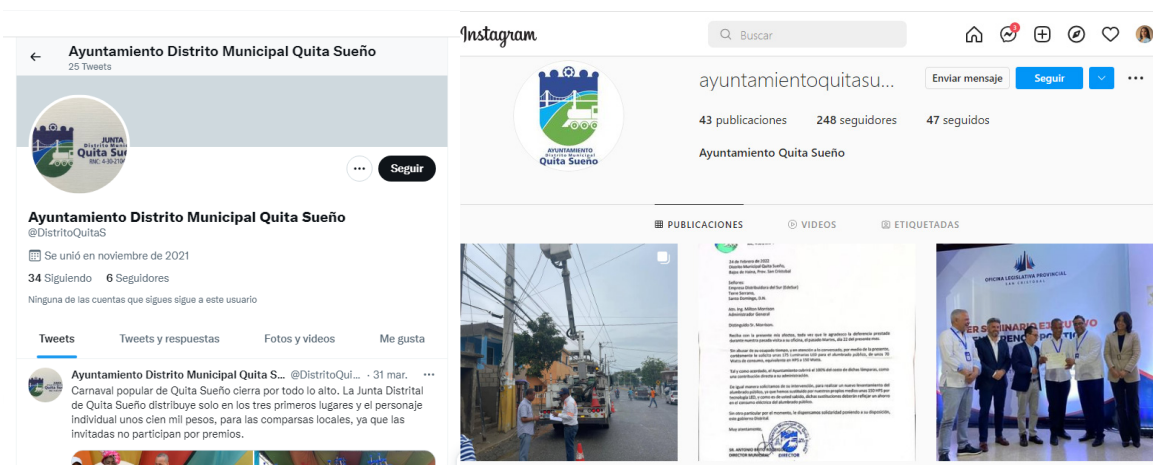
Ayuntamiento Distrito Municipal Quita Sueño
25 Tweets

JUNTA
Distrito Municipal
Quita Sueño

Seguir

Ayuntamiento Distrito Municipal Quita Sueño
@DistritoQuitaS

Se unió en noviembre de 2021

34 Siguiendo 6 Seguidores

Ninguna de las cuentas que sigues sigue a este usuario

Tweets
Tweets y respuestas
Fotos y videos
Me gusta

Ayuntamiento Distrito Municipal Quita S... @DistritoQui... · 31 mar.
Carnaval popular de Quita Sueño cierra por todo lo alto. La Junta Distrital de Quita Sueño distribuye solo en los tres primeros lugares y el personaje individual unos cien mil pesos, para las comparsas locales, ya que las invitadas no participan por premios.

Instagram
Buscar

ayuntamientoquitasu...
Enviar mensaje
Seguir

43 publicaciones 248 seguidores 47 seguidos

Ayuntamiento Quita Sueño

AYUNTAMIENTO
Distrito Municipal
Quita Sueño

PUBLICACIONES
VIDEOS
ETIQUETADAS

OFICINA LEGISLATIVA PROVINCIAL
SAN CRISTOBAL
ER SEMINARIO EX